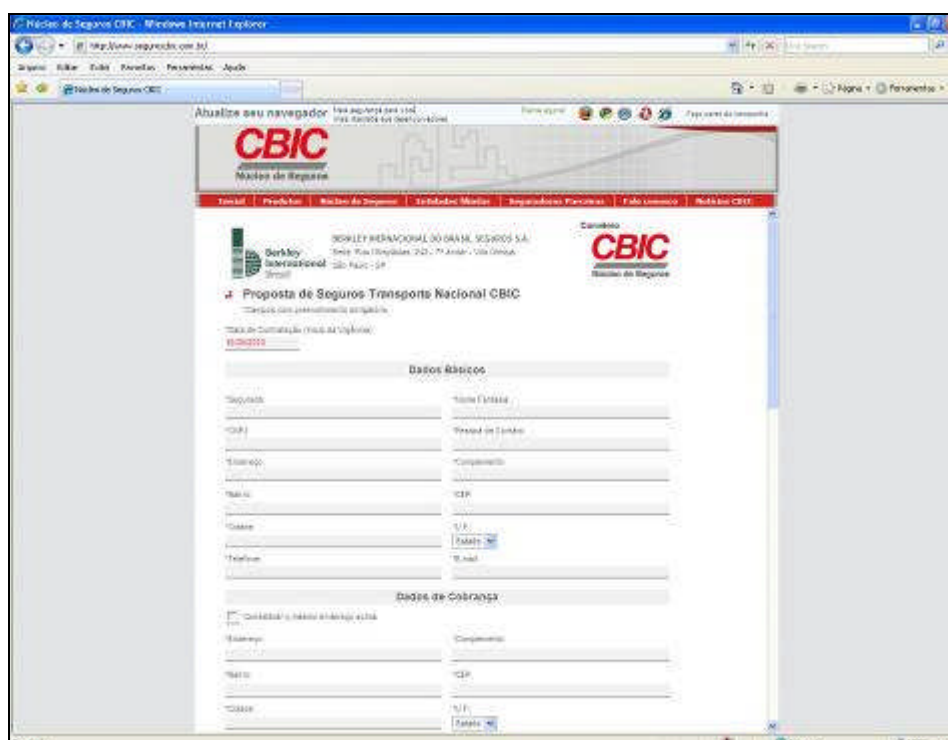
Núcleo de Seguros CBIC - Windows Internet Explorer

http://www.seguroscbic.com.br/

Arquivo Editar Exibir Favoritos Ferramentas Ajuda

Núcleo de Seguros CBIC

Página Ferramentas

Atualize seu navegador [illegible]

CBIC
Núcleo de Seguros

Inicial | Produtos | Núcleo de Seguros | Entidades filiadas | Seguradoras Parceiras | Fale conosco | Notícias CBIC

Berkley International Brasil

BERKLEY INTERNACIONAL DO BRASIL SEGUROS S.A.
Sede: Rua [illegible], 7º Andar - Vila Olímpia
São Paulo - SP

Corretora
CBIC
Núcleo de Seguros

Proposta de Seguros Transporte Nacional CBIC

*Campos com preenchimento obrigatório

*Data de Contratação (Início da Vigência)
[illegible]

Dados Básicos

*Segurado
*Nome Fantasia
*CNPJ
*Pessoa de Contato
*Endereço
*Complemento
*Bairro
*CEP
*Cidade
*U.F.
Estado
*Telefone
*E-mail

Dados de Cobrança

Considerar o mesmo endereço acima

*Endereço
*Complemento
*Bairro
*CEP
*Cidade
*U.F.
Estado